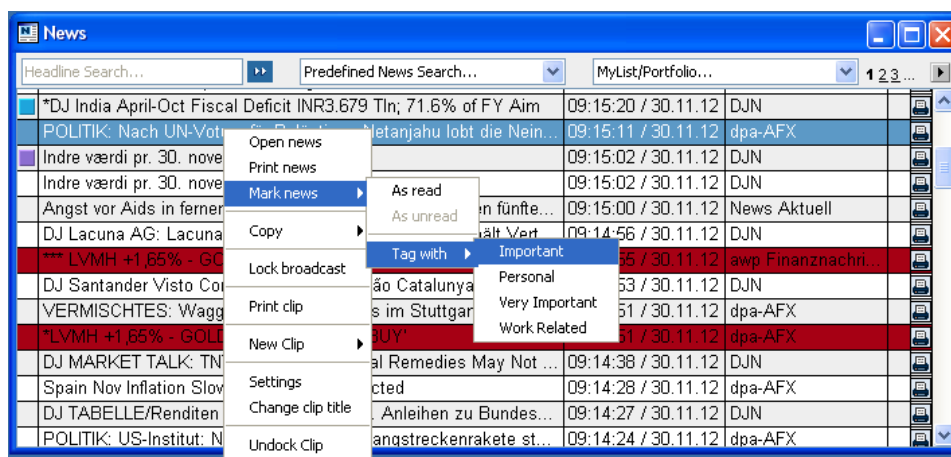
News

Headline Search...

Predefined News Search...

MyList/Portfolio...

1 2 3 ...

| | | |
|---|---|---|
| *DJ India April-Oct Fiscal Deficit INR3.679 Tln; 71.6% of FY Aim | 09:15:20 / 30.11.12 | DJN |
| POLITIK: Nach UN-Votu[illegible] Netanjahu lobt die Nein... | 09:15:11 / 30.11.12 | dpa-AFX |
| Indre værdi pr. 30. nove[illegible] | 09:15:02 / 30.11.12 | DJN |
| Indre værdi pr. 30. nove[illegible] | 09:15:02 / 30.11.12 | DJN |
| Angst vor Aids in ferner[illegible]en fünfte... | 09:15:00 / 30.11.12 | News Aktuell |
| DJ Lacuna AG: Lacuna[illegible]ält Vert... | 09:14:56 / 30.11.12 | DJN |
| *** LVMH +1,65% - GO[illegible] | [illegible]55 / 30.11.12 | awp Finanznachri... |
| DJ Santander Visto Co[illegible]ão Catalunya | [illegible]53 / 30.11.12 | DJN |
| VERMISCHTES: Wagg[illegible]s im Stuttgar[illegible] | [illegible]51 / 30.11.12 | dpa-AFX |
| *LVMH +1,65% - GOLD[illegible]BUY' | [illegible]51 / 30.11.12 | dpa-AFX |
| DJ MARKET TALK: TN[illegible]al Remedies May Not ... | 09:14:38 / 30.11.12 | DJN |
| Spain Nov Inflation Slov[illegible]cted | 09:14:28 / 30.11.12 | dpa-AFX |
| DJ TABELLE/Renditen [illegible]. Anleihen zu Bundes... | 09:14:27 / 30.11.12 | DJN |
| POLITIK: US-Institut: N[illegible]angstreckenrakete st... | 09:14:24 / 30.11.12 | dpa-AFX |

Open news
Print news
Mark news
Copy
Lock broadcast
Print clip
New Clip
Settings
Change clip title
Undock Clip

As read
As unread
Tag with

Important
Personal
Very Important
Work Related